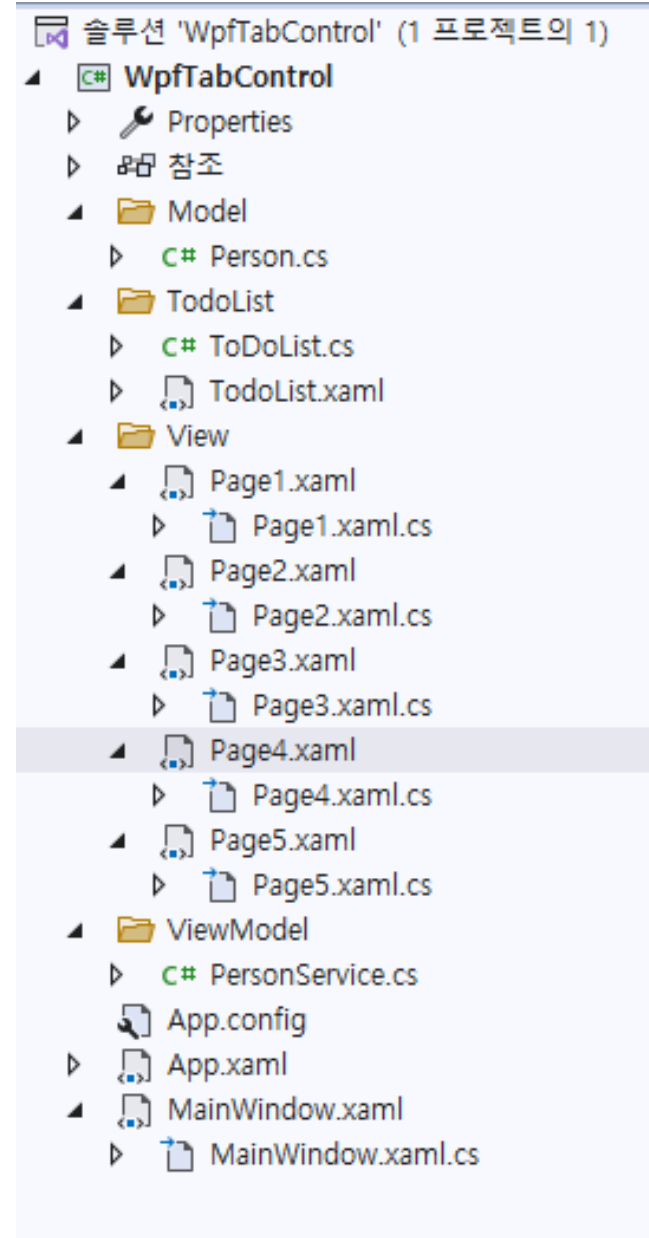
솔루션 'WpfTabControl' (1 프로젝트의 1)
C# WpfTabControl
Properties
참조
Model
C# Person.cs
TodoList
C# ToDoList.cs
TodoList.xaml
View
Page1.xaml
Page1.xaml.cs
Page2.xaml
Page2.xaml.cs
Page3.xaml
Page3.xaml.cs
Page4.xaml
Page4.xaml.cs
Page5.xaml
Page5.xaml.cs
ViewModel
C# PersonService.cs
App.config
App.xaml
MainWindow.xaml
MainWindow.xaml.cs